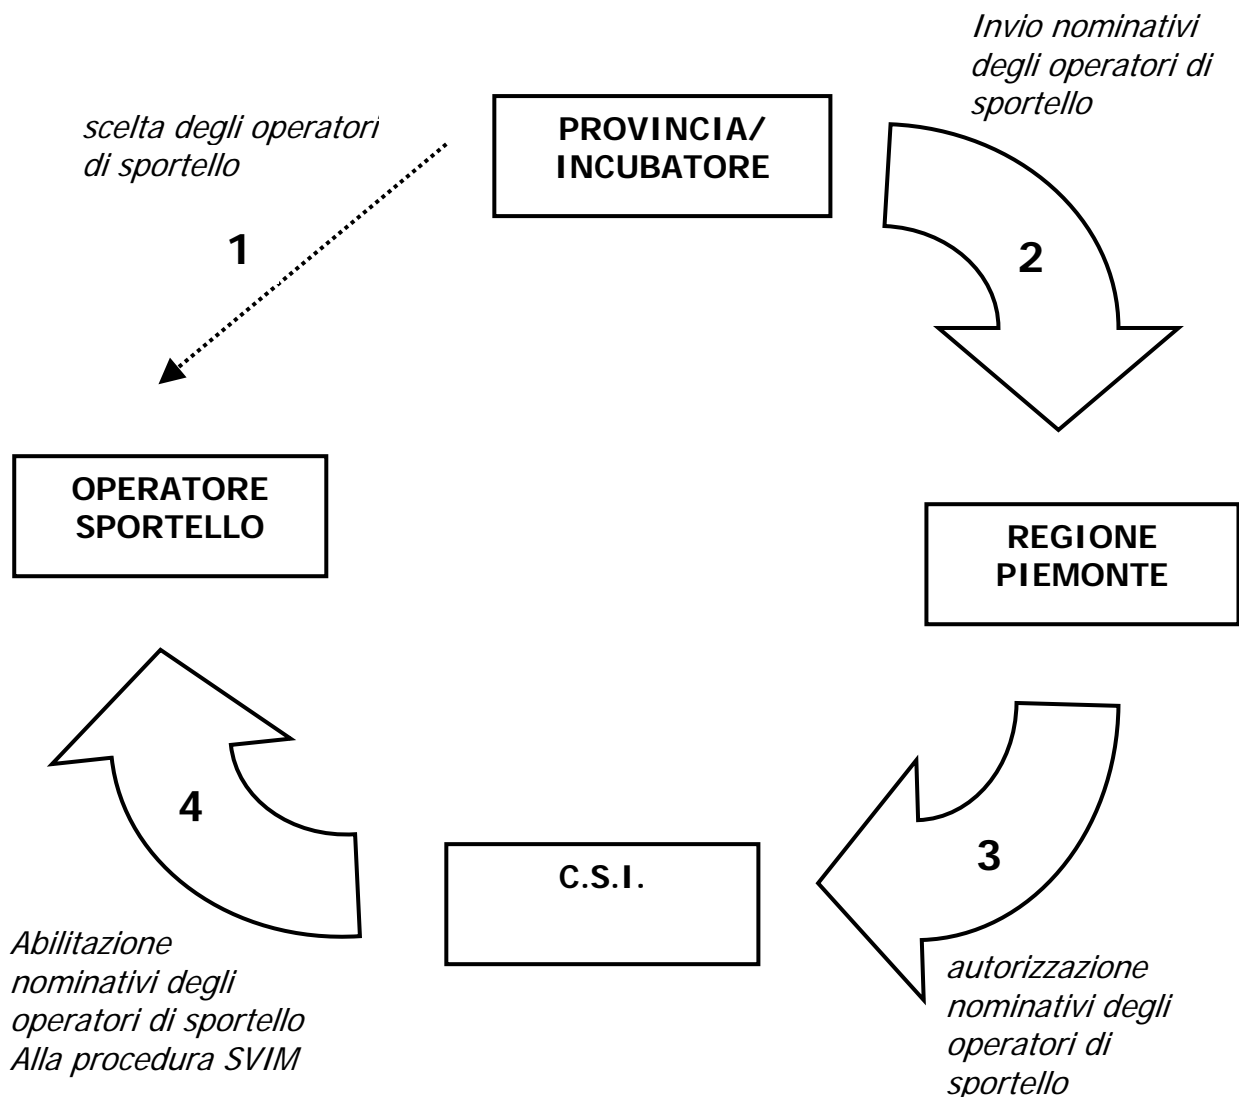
Invio nominativi degli operatori di sportello

scelta degli operatori di sportello

PROVINCIA/ INCUBATORE

1

2

OPERATORE SPORTELLO

REGIONE PIEMONTE

4

3

C.S.I.

Abilitazione nominativi degli operatori di sportello Alla procedura SVIM

autorizzazione nominativi degli operatori di sportello